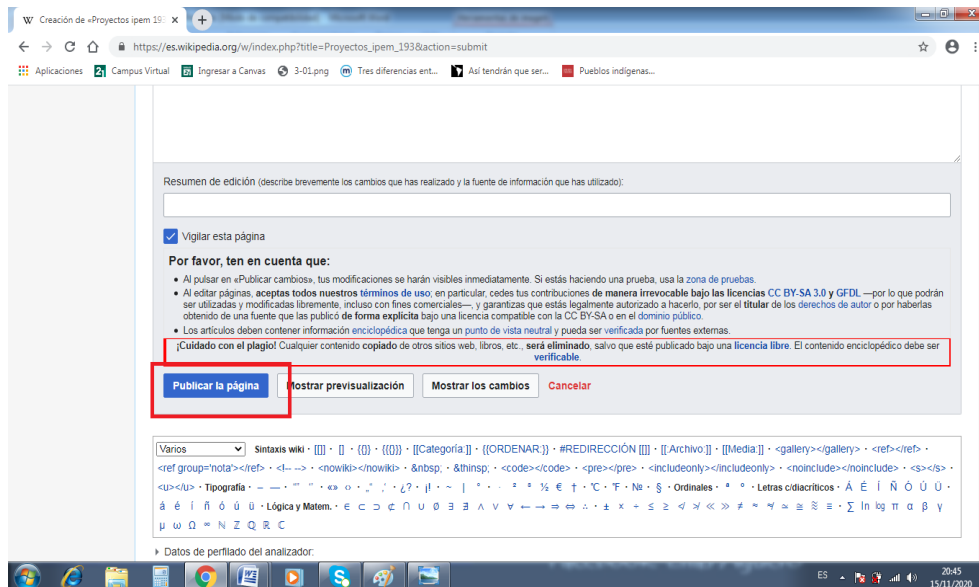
Creación de «Proyectos ipem 193 ×

https://es.wikipedia.org/w/index.php?title=Proyectos_ipem_193&action=submit

Aplicaciones Campus Virtual Ingresar a Canvas 3-01.png Tres diferencias ent... Así tendrán que ser... Pueblos indígenas...

Resumen de edición (describe brevemente los cambios que has realizado y la fuente de información que has utilizado):

Vigilar esta página

Por favor, ten en cuenta que:

• Al pulsar en «Publicar cambios», tus modificaciones se harán visibles inmediatamente. Si estás haciendo una prueba, usa la zona de pruebas.
• Al editar páginas, aceptas todos nuestros términos de uso; en particular, cedes tus contribuciones de manera irrevocable bajo las licencias CC BY-SA 3.0 y GFDL —por lo que podrán ser utilizadas y modificadas libremente, incluso con fines comerciales—, y garantizas que estás legalmente autorizado a hacerlo, por ser el titular de los derechos de autor o por haberlas obtenido de una fuente que las publicó de forma explícita bajo una licencia compatible con la CC BY-SA o en el dominio público.
• Los artículos deben contener información enciclopédica que tenga un punto de vista neutral y pueda ser verificada por fuentes externas.

¡Cuidado con el plagio! Cualquier contenido copiado de otros sitios web, libros, etc., será eliminado, salvo que esté publicado bajo una licencia libre. El contenido enciclopédico debe ser verificable.

Publicar la página Mostrar previsualización Mostrar los cambios Cancelar

Varios Sintaxis wiki · [[]] · [] · {{}} · {{{}}} · [[Categoría:]] · {{ORDENAR:}} · #REDIRECCIÓN [[]] · [[:Archivo:]] · [[Media:]] · <gallery></gallery> · <ref></ref> · <ref group='nota'></ref> · <!-- --> · <nowiki></nowiki> · &nbsp; · &thinsp; · <code></code> · <pre></pre> · <includeonly></includeonly> · <noinclude></noinclude> · <s></s> · <u></u> · Tipografía · – — · "" ' ' « » ‹ › „ ‚ · ¿? · ¡! · ~ | ° · · ² ³ ½ € † · ℃ · ℉ · № · § · Ordinales · ª º · Letras c/diacríticos · Á É Í Ñ Ó Ú Ü · á é í ñ ó ú ü · Lógica y Matem. · ∈ ⊂ ⊃ ⊄ ∩ ∪ ∅ ∃ ∄ ∧ ∨ ∀ ← → ⇒ ⇔ ∴ · ± × ÷ ≤ ≥ ⊲ ⊳ ≪ ≫ ≠ ≈ ≅ ≃ ≊ ≡ · ∑ ∫ ln log π α β γ μ ω Ω ∞ ℕ ℤ ℚ ℝ ℂ

Datos de perfilado del analizador:

ES 20:45 15/11/2020